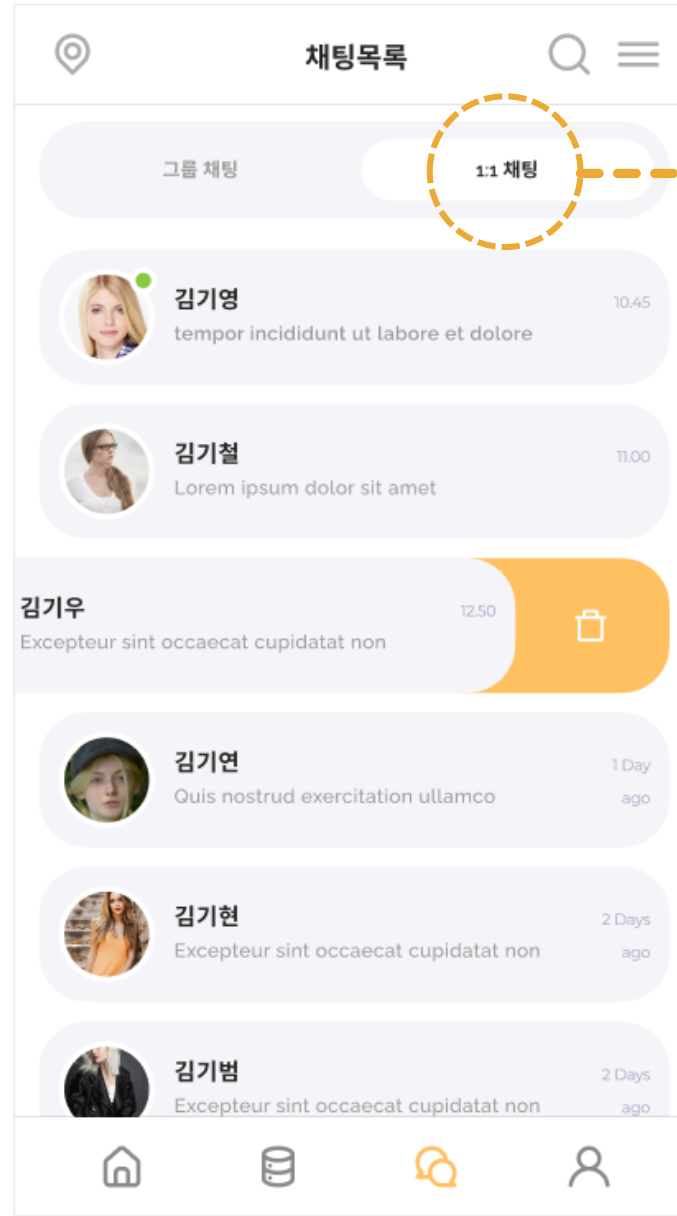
채팅목록

그룹 채팅

1:1 채팅

김기영
tempor incididunt ut labore et dolore
10.45

김기철
Lorem ipsum dolor sit amet
11.00

김기우
Excepteur sint occaecat cupidatat non
12.50

김기연
Quis nostrud exercitation ullamco
1 Day ago

김기현
Excepteur sint occaecat cupidatat non
2 Days ago

김기범
Excepteur sint occaecat cupidatat non
2 Days ago